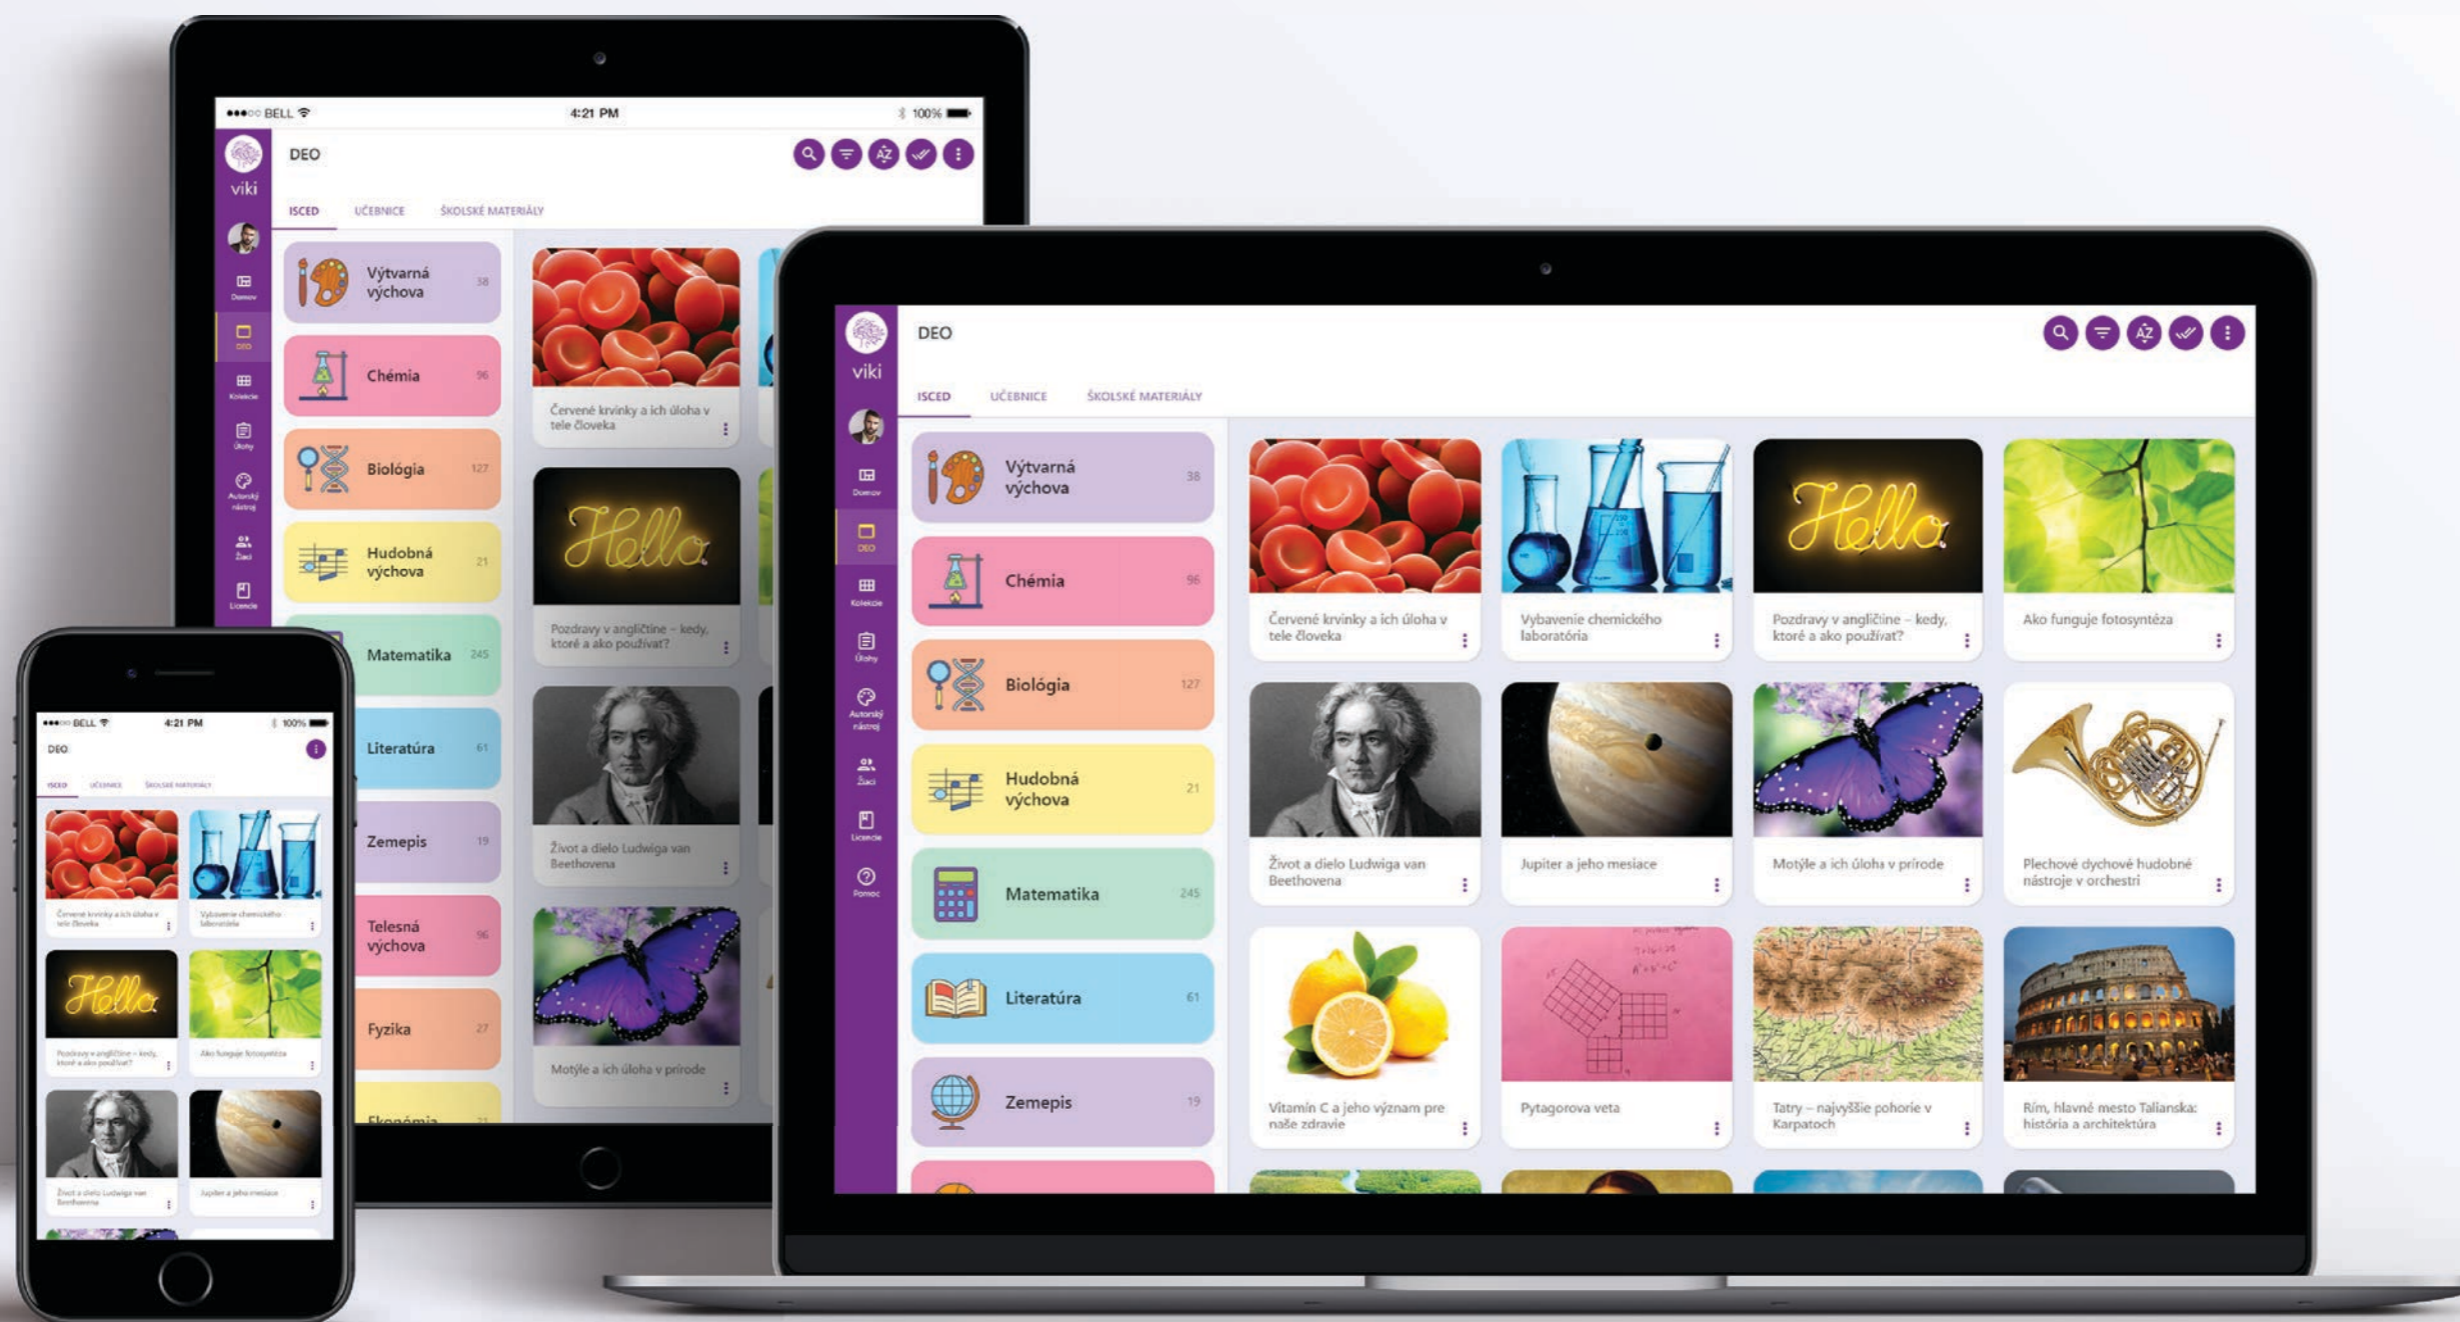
●●●○○ BELL 4:21 PM 100%

viki

DEO

ISCED UČEBNICE ŠKOLSKÉ MATERIÁLY

Domov
DEO
Kolekcie
Úlohy
Autorský nástroj
Žiaci
Licencie

Výtvarná výchova 38
Chémia 96
Biológia 127
Hudobná výchova 21
Matematika 245
Literatúra 61
Zemepis 19
Telesná výchova 96
Fyzika 27
Ekonómia 21

Červené krvinky a ich úloha v tele človeka
Pozdravy v angličtine – kedy, ktoré a ako používať?
Život a dielo Ludwiga van Beethovena
Motýle a ich úloha v prírode

viki

DEO

ISCED UČEBNICE ŠKOLSKÉ MATERIÁLY

Domov
DEO
Kolekcie
Úlohy
Autorský nástroj
Žiaci
Licencie
Pomoc

Výtvarná výchova 38
Chémia 96
Biológia 127
Hudobná výchova 21
Matematika 245
Literatúra 61
Zemepis 19

Červené krvinky a ich úloha v tele človeka
Vybavenie chemického laboratória
Pozdravy v angličtine – kedy, ktoré a ako používať?
Ako funguje fotosyntéza
Život a dielo Ludwiga van Beethovena
Jupiter a jeho mesiace
Motýle a ich úloha v prírode
Plechové dychové hudobné nástroje v orchestri
Vitamín C a jeho význam pre naše zdravie
Pytagorova veta
Tatry – najvyššie pohorie v Karpatoch
Rím, hlavné mesto Talianska: história a architektúra

●●●○○ BELL 4:21 PM 100%

DEO

ISCED UČEBNICE ŠKOLSKÉ MATERIÁLY

Červené krvinky a ich úloha v tele človeka
Vybavenie chemického laboratória
Pozdravy v angličtine – kedy, ktoré a ako používať?
Ako funguje fotosyntéza
Život a dielo Ludwiga van Beethovena
Jupiter a jeho mesiace